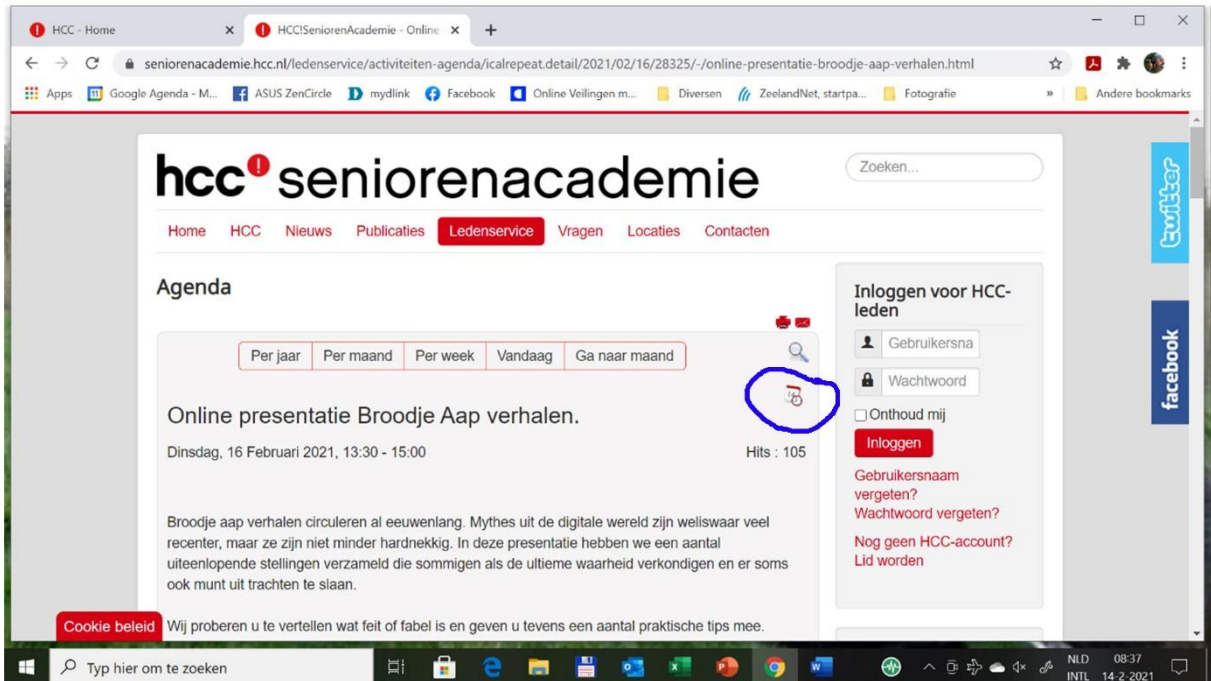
HCC - Home
HCC!SeniorenAcademie - Online
seniorenacademie.hcc.nl/ledenservice/activiteiten-agenda/icalrepeat.detail/2021/02/16/28325/-/online-presentatie-broodje-aap-verhalen.html
Apps Google Agenda - M... ASUS ZenCircle mydlink Facebook Online Veilingen m... Diversen ZeelandNet, startpa... Fotografie » Andere bookmarks

hcc seniorenacademie
Zoeken...
Home HCC Nieuws Publicaties Ledenservice Vragen Locaties Contacten

twitter
facebook

Agenda

Per jaar Per maand Per week Vandaag Ga naar maand

Online presentatie Broodje Aap verhalen.

Dinsdag, 16 Februari 2021, 13:30 - 15:00
Hits : 105

Broodje aap verhalen circuleren al eeuwenlang. Mythes uit de digitale wereld zijn weliswaar veel recenter, maar ze zijn niet minder hardnekkig. In deze presentatie hebben we een aantal uiteenlopende stellingen verzameld die sommigen als de ultieme waarheid verkondigen en er soms ook munt uit trachten te slaan.

Cookie beleid Wij proberen u te vertellen wat feit of fabel is en geven u tevens een aantal praktische tips mee.

Inloggen voor HCC-leden
Gebruikersna
Wachtwoord
Onthoud mij
Inloggen
Gebruikersnaam vergeten?
Wachtwoord vergeten?
Nog geen HCC-account? Lid worden

Typ hier om te zoeken
NLD INTL 08:37 14-2-2021